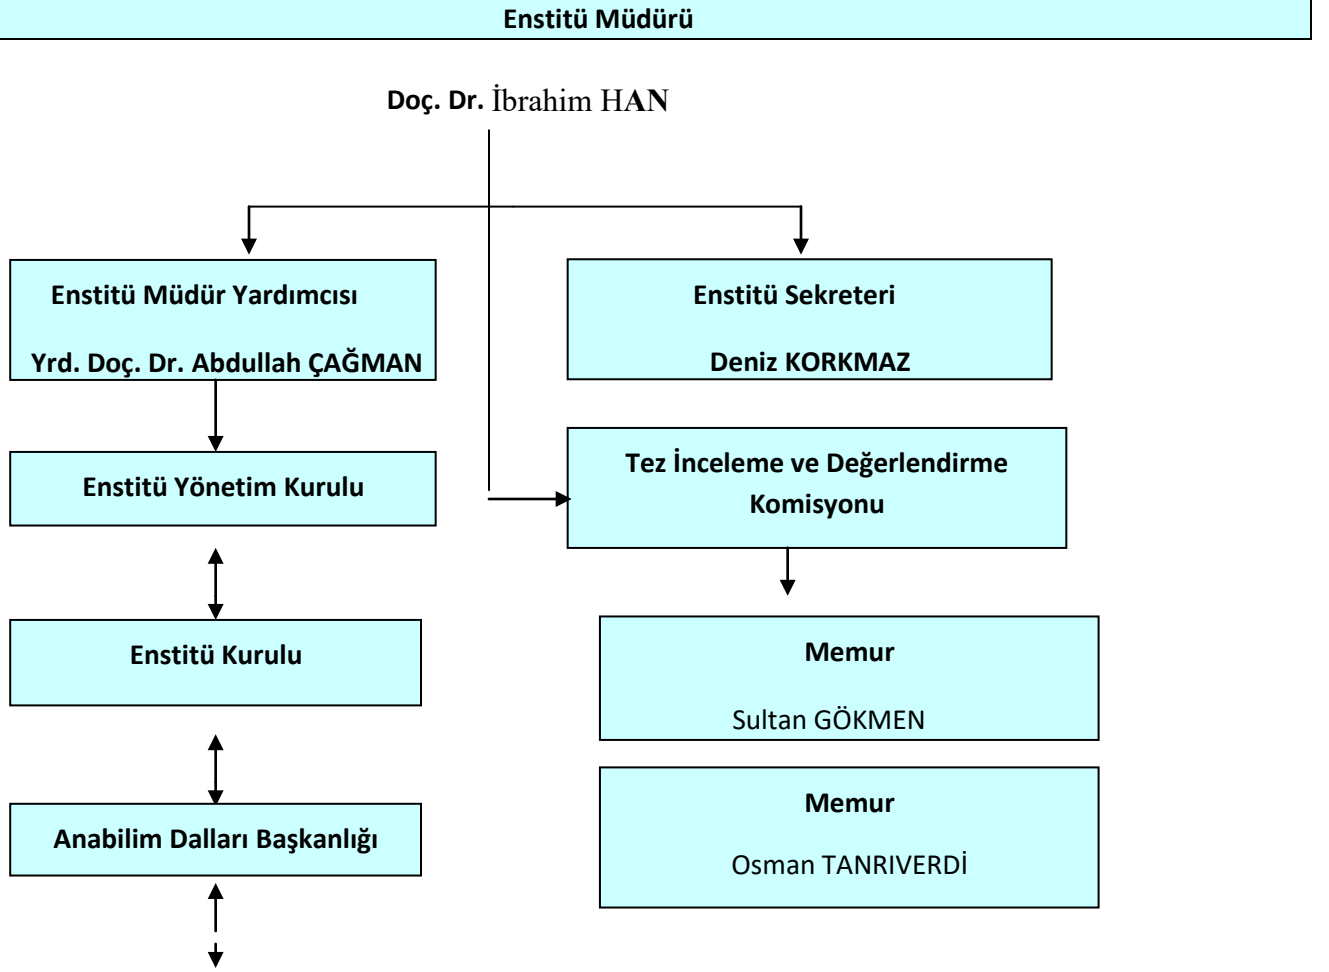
Enstitü Müdürü

Doç. Dr. İbrahim HAN

Enstitü Müdür Yardımcısı

Yrd. Doç. Dr. Abdullah ÇAĞMAN

Enstitü Sekreteri

Deniz KORKMAZ

Enstitü Yönetim Kurulu

Tez İnceleme ve Değerlendirme Komisyonu

Enstitü Kurulu

Memur

Sultan GÖKMEN

Memur

Osman TANRIVERDİ

Anabilim Dalları Başkanlığı